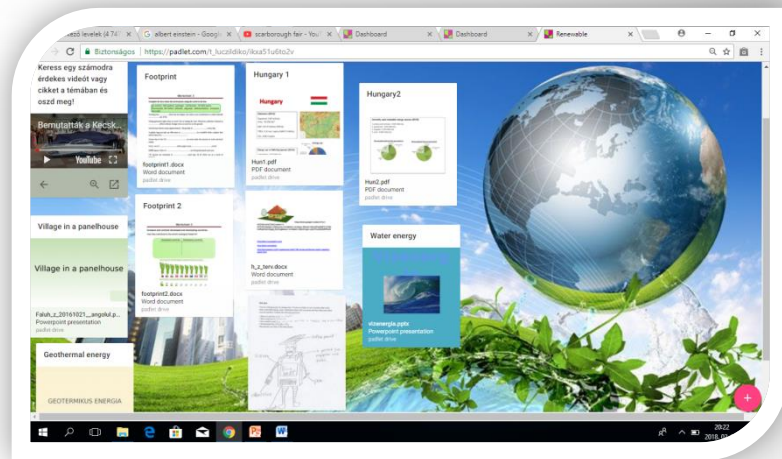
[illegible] levelek (4.74 × | G albert einstein - Google × | scarborough fair - You × | Dashboard × | Dashboard × | Renewable ×

Biztonságos | https://padlet.com/t_luczildiko/ikxa51u6to2v

Keress egy számodra érdekes videót vagy cikket a témában és oszd meg!

Bemutatták a Kecsk...

YouTube

Village in a panelhouse

Village in a panelhouse

Falsh_z_20161021_angolul.p...
Powerpoint presentation
padlet drive

Geothermal energy

GEOTERMIKUS ENERGIA

Footprint

footprint1.docx
Word document
padlet drive

Footprint 2

footprint2.docx
Word document
padlet drive

Hungary 1

Hungary

Hun1.pdf
PDF document
padlet drive

h_z_terv.docx
Word document
padlet drive

Hungary2

Hun2.pdf
PDF document
padlet drive

Water energy

vizenergia.pptx
Powerpoint presentation
padlet drive

+

20:22
2018. 0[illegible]